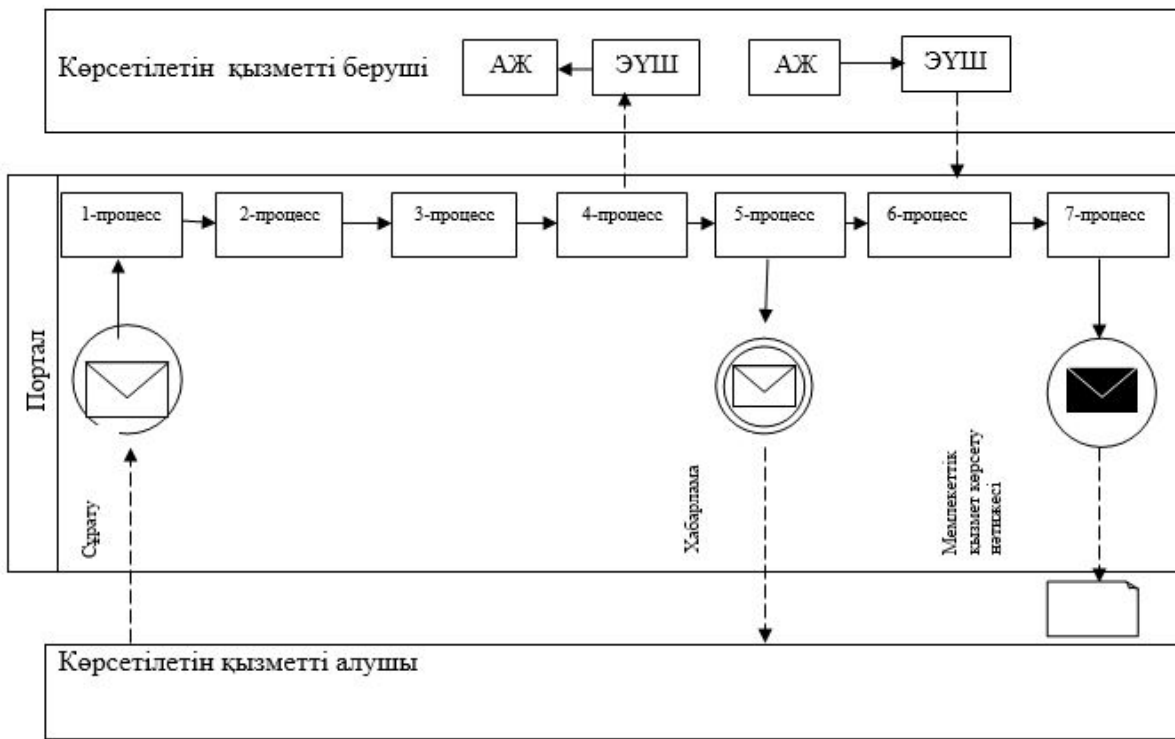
Көрсетілетін қызметті беруші

АЖ

ЭҮШ

АЖ

ЭҮШ

Портал

1-процесс

2-процесс

3-процесс

4-процесс

5-процесс

6-процесс

7-процесс

Сұрату

Хабарлама

Мемлекеттік қызмет көрсету нәтижесі

Көрсетілетін қызметті алушы